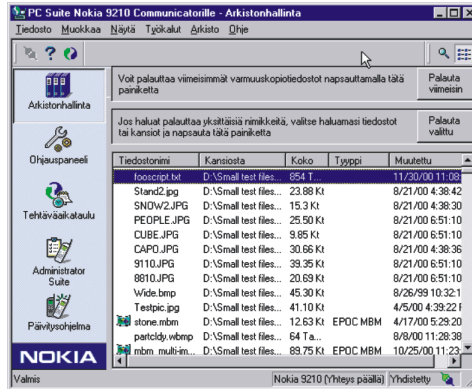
PC Suite Nokia 9210 Communicatorille - Arkistonhallinta

Tiedosto Muokkaa Näytä Työkalut Arkisto Ohje

Arkistonhallinta

Ohjauspaneeli

Tehtäväaikataulu

Administrator Suite

Päivitysohjelma

NOKIA

Voit palauttaa viimeisimmät varmuuskopiotiedostot napsauttamalla tätä painiketta

Palauta viimeisin

Jos haluat palauttaa yksittäisiä nimikkeitä, valitse haluamasi tiedostot tai kansiot ja napsauta tätä painiketta

Palauta valittu

| Tiedostonimi | Kansiosta | Koko | Tyyppi | Muutettu |
|---|---|---|---|---|
| fooscript.txt | D:\Small test files... | 854 T... | | 11/30/00 11:56: |
| Stand2.jpg | D:\Small test files... | 23.88 Kt | | 8/21/00 4:38:42 |
| SNOW2.JPG | D:\Small test files... | 15.3 Kt | | 8/21/00 4:38:30 |
| PEOPLE.JPG | D:\Small test files... | 25.50 Kt | | 8/21/00 6:51:10 |
| CUBE.JPG | D:\Small test files... | 9.85 Kt | | 8/21/00 6:51:10 |
| CAPO.JPG | D:\Small test files... | 30.66 Kt | | 8/21/00 4:38:36 |
| 9110.JPG | D:\Small test files... | 39.35 Kt | | 8/21/00 6:51:10 |
| 8810.JPG | D:\Small test files... | 20.69 Kt | | 8/21/00 6:51:10 |
| Wide.bmp | D:\Small test files... | 45.30 Kt | | 8/26/99 10:32:1 |
| Testpic.jpg | D:\Small test files... | 41.10 Kt | | 4/5/00 4:39:22 I |
| stone.mbm | D:\Small test files... | 12.63 Kt | EPOC MBM | 4/17/00 5:29:20 |
| partcldy.wbmp | D:\Small test files... | 64 Ta... | | 8/8/00 11:28:38 |
| mbm_multi-im... | D:\Small test files... | 89.75 Kt | EPOC MBM | 10/25/00 11:23: |

Valmis | Nokia 9210 (Yhteys päällä) | Yhdistetty